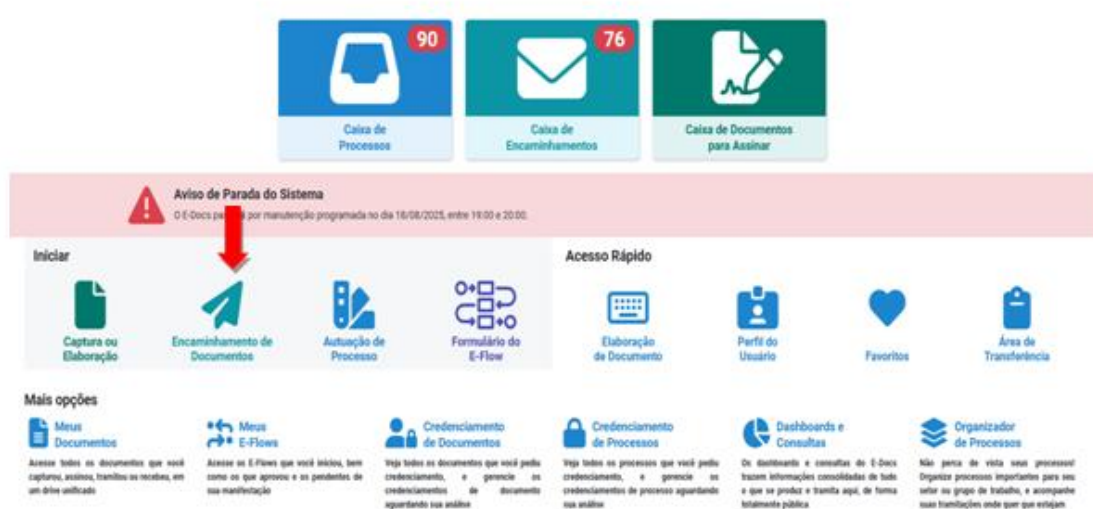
90
Caixa de Processos

76
Caixa de Encaminhamentos

Caixa de Documentos para Assinar

Aviso de Parada do Sistema
O E-Docs pa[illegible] por manutenção programada no dia 18/08/2025, entre 19:00 e 20:00.

Iniciar

Captura ou Elaboração

Encaminhamento de Documentos

Autuação de Processo

Formulário do E-Flow

Acesso Rápido

Elaboração de Documento

Perfil do Usuário

Favoritos

Área de Transferência

Mais opções

Meus Documentos
Acesse todos os documentos que você capturou, assinou, tramitou ou recebeu, em um drive unificado

Meus E-Flows
Acesse os E-Flows que você iniciou, bem como os que aprovou e os pendentes de sua manifestação

Credenciamento de Documentos
Veja todos os documentos que você pediu credenciamento, e gerencie os credenciamentos de documento aguardando sua análise

Credenciamento de Processos
Veja todos os processos que você pediu credenciamento, e gerencie os credenciamentos de processo aguardando sua análise

Dashboards e Consultas
Os dashboards e consultas do E-Docs trazem informações consolidadas de tudo o que se produz e tramita aqui, de forma totalmente pública

Organizador de Processos
Não perca de vista seus processos! Organize processos importantes para seu setor ou grupo de trabalho, e acompanhe suas tramitações onde quer que estejam